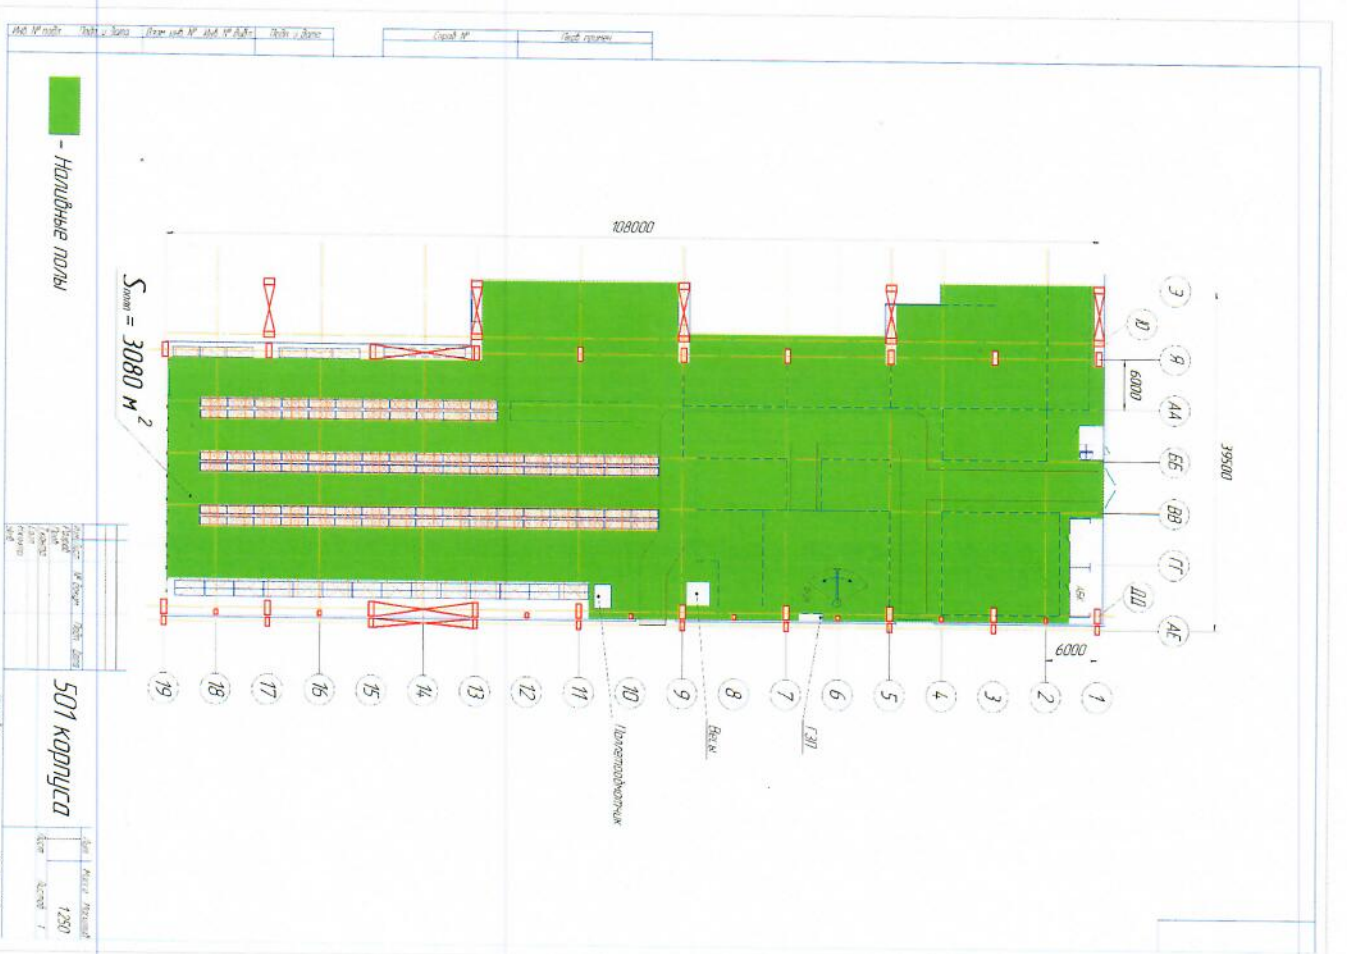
Инв. № подл. | Подп. и дата | Взам. инв. № | Инв. № дубл. | Подп. и дата

Справ. № | Перв. примен.

- Наливные полы

108000

$S_{пом} = 3080$ м$^2$

Э
Ю
Я
АА
ББ
ВВ
ГГ
ДД
АЕ

6000

39500

6000

19 18 17 16 15 14 13 12 11 10 9 8 7 6 5 4 3 2 1

Полетоподъемник

Весы

ГЗП

501 корпуса

Масштаб 1:250

Лист 1